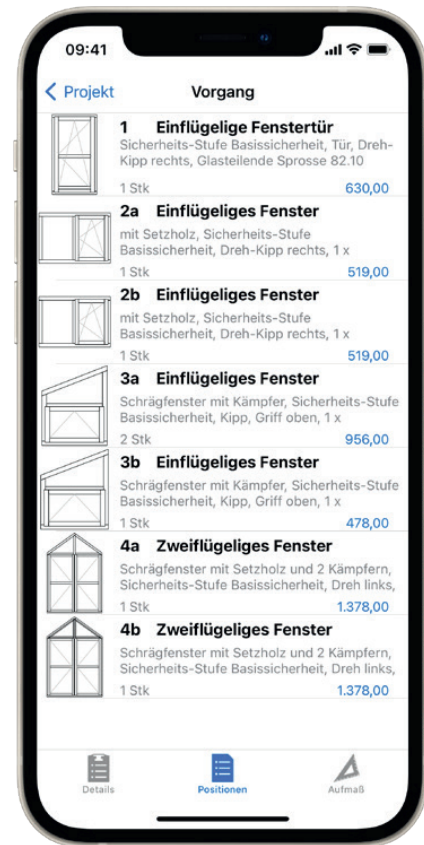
09:41

Projekt

Vorgang

1 Einflügelige Fenstertür
Sicherheits-Stufe Basissicherheit, Tür, Dreh-Kipp rechts, Glasteilende Sprosse 82.10
1 Stk 630,00

2a Einflügeliges Fenster
mit Setzholz, Sicherheits-Stufe Basissicherheit, Dreh-Kipp rechts, 1 x
1 Stk 519,00

2b Einflügeliges Fenster
mit Setzholz, Sicherheits-Stufe Basissicherheit, Dreh-Kipp rechts, 1 x
1 Stk 519,00

3a Einflügeliges Fenster
Schrägfenster mit Kämpfer, Sicherheits-Stufe Basissicherheit, Kipp, Griff oben, 1 x
2 Stk 956,00

3b Einflügeliges Fenster
Schrägfenster mit Kämpfer, Sicherheits-Stufe Basissicherheit, Kipp, Griff oben, 1 x
1 Stk 478,00

4a Zweiflügeliges Fenster
Schrägfenster mit Setzholz und 2 Kämpfern, Sicherheits-Stufe Basissicherheit, Dreh links,
1 Stk 1.378,00

4b Zweiflügeliges Fenster
Schrägfenster mit Setzholz und 2 Kämpfern, Sicherheits-Stufe Basissicherheit, Dreh links,
1 Stk 1.378,00

Details Positionen Aufmaß